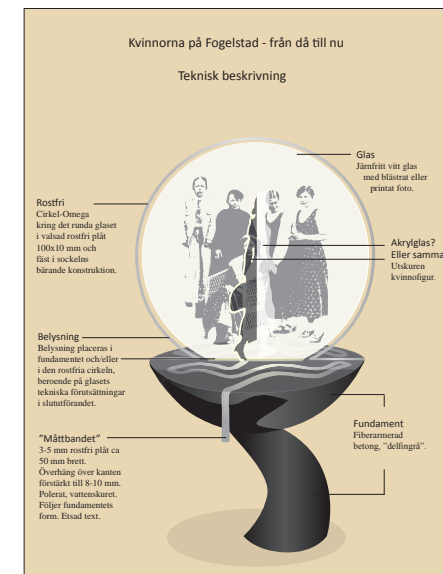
Kvinnorna på Fogelstad - från då till nu

Teknisk beskrivning

Glas
Järnfritt vitt glas med blästrat eller printat foto.

Rostfri
Cirkel-Omega kring det runda glaset i valsad rostfri plåt 100x10 mm och fäst i sockelns bärande konstruktion.

Akrylglas?
Eller samma
Utskuren kvinnofigur.

Belysning
Belysning placeras i fundamentet och/eller i den rostfria cirkeln, beroende på glasets tekniska förutsättningar i slututförandet.

Fundament
Fiberarmerad betong, "delfingrå".

"Måttbandet"
3-5 mm rostfri plåt ca 50 mm brett. Överhäng över kanten förstärkt till 8-10 mm. Polerat, vattenskuret. Följer fundamentets form. Etsad text.